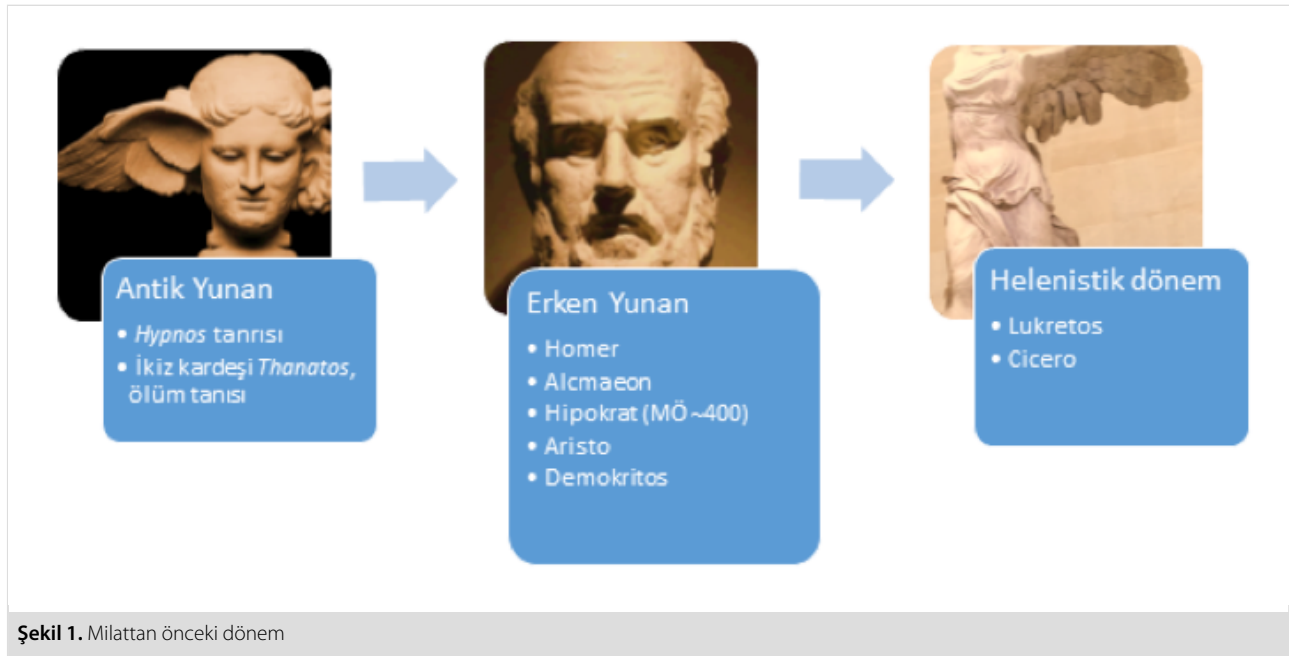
Antik Yunan
• *Hypnos* tanrısı
• İkiz kardeşi *Thanatos*, ölüm tanısı

Erken Yunan
• Homer
• Alcmaeon
• Hipokrat (MÖ ~400)
• Aristo
• Demokritos

Helenistik dönem
• Lukretos
• Cicero

**Şekil 1.** Milattan önceki dönem